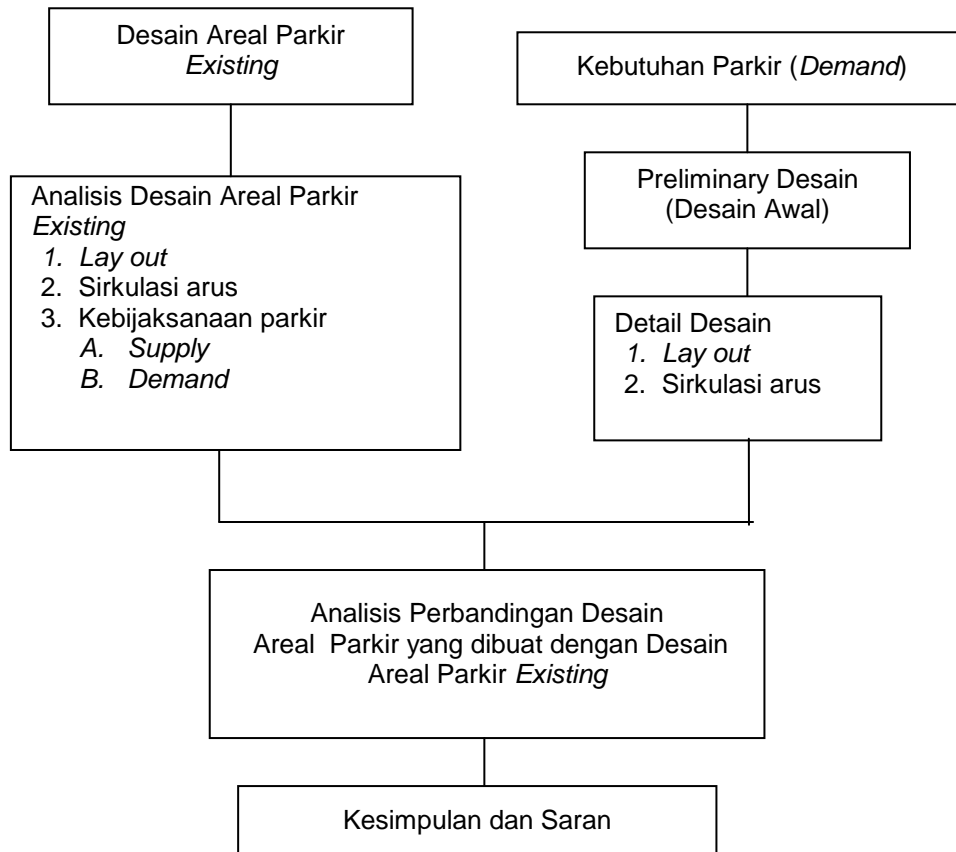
Desain Areal Parkir
Existing

Kebutuhan Parkir (Demand)

Analisis Desain Areal Parkir Existing
1. Lay out
2. Sirkulasi arus
3. Kebijaksanaan parkir
A. Supply
B. Demand

Preliminary Desain
(Desain Awal)

Detail Desain
1. Lay out
2. Sirkulasi arus

Analisis Perbandingan Desain Areal Parkir yang dibuat dengan Desain Areal Parkir Existing

Kesimpulan dan Saran